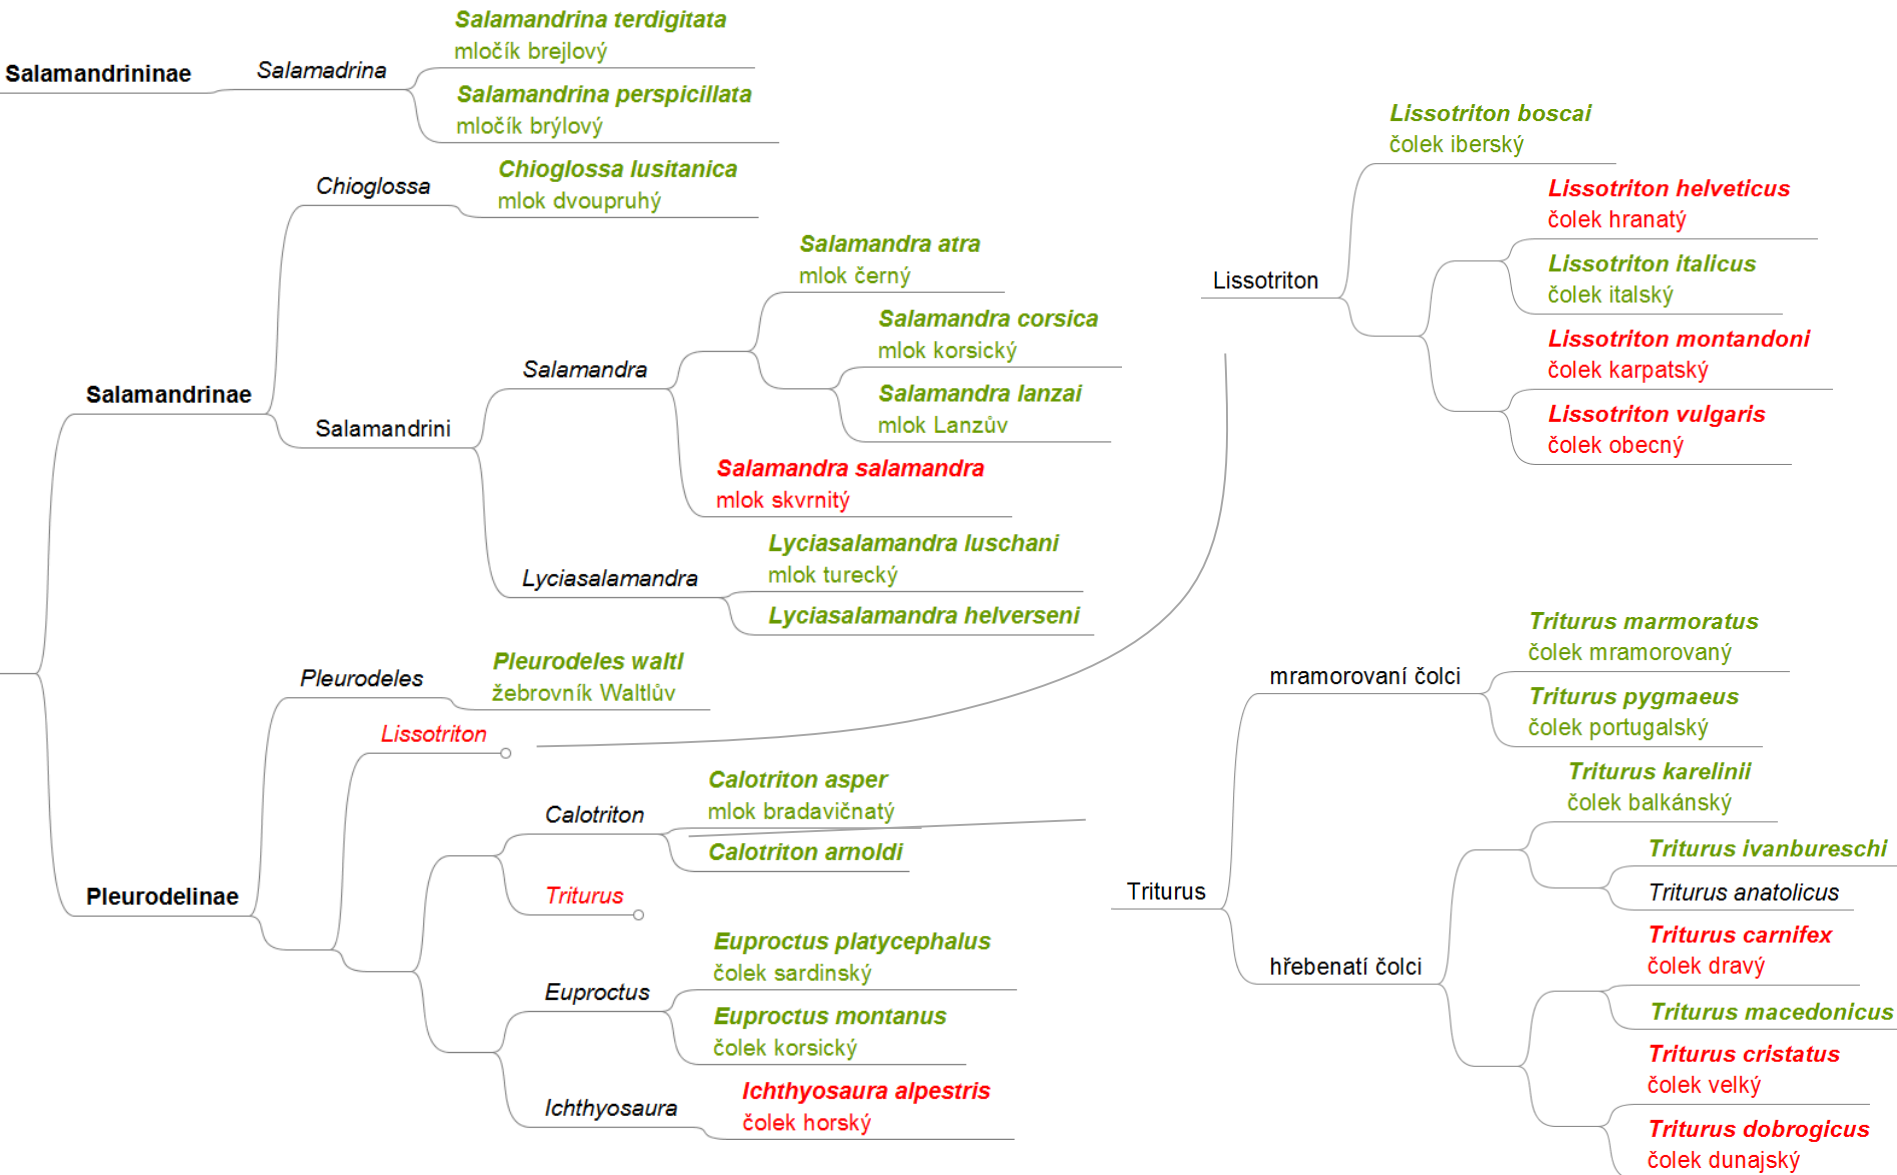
Salamandrininae

Salamadrina

Salamandrina terdigitata
mločík brejlový

Salamandrina perspicillata
mločík brýlový

Salamandrinae

Chioglossa

Chioglossa lusitanica
mlok dvoupruhý

Salamandrini

Salamandra

Salamandra atra
mlok černý

Salamandra corsica
mlok korsický

Salamandra lanzai
mlok Lanzův

Salamandra salamandra
mlok skvrnitý

Lyciasalamandra

Lyciasalamandra luschani
mlok turecký

Lyciasalamandra helverseni

Pleurodelinae

Pleurodeles

Pleurodeles waltl
žebrovník Waltlův

Lissotriton

Calotriton

Calotriton asper
mlok bradavičnatý

Calotriton arnoldi

Triturus

Euproctus

Euproctus platycephalus
čolek sardinský

Euproctus montanus
čolek korsický

Ichthyosaura

Ichthyosaura alpestris
čolek horský

Lissotriton

Lissotriton boscai
čolek iberský

Lissotriton helveticus
čolek hranatý

Lissotriton italicus
čolek italský

Lissotriton montandoni
čolek karpatský

Lissotriton vulgaris
čolek obecný

Triturus

mramorovaní čolci

Triturus marmoratus
čolek mramorovaný

Triturus pygmaeus
čolek portugalský

hřebenatí čolci

Triturus karelinii
čolek balkánský

Triturus ivanbureschi

Triturus anatolicus

Triturus carnifex
čolek dravý

Triturus macedonicus

Triturus cristatus
čolek velký

Triturus dobrogicus
čolek dunajský